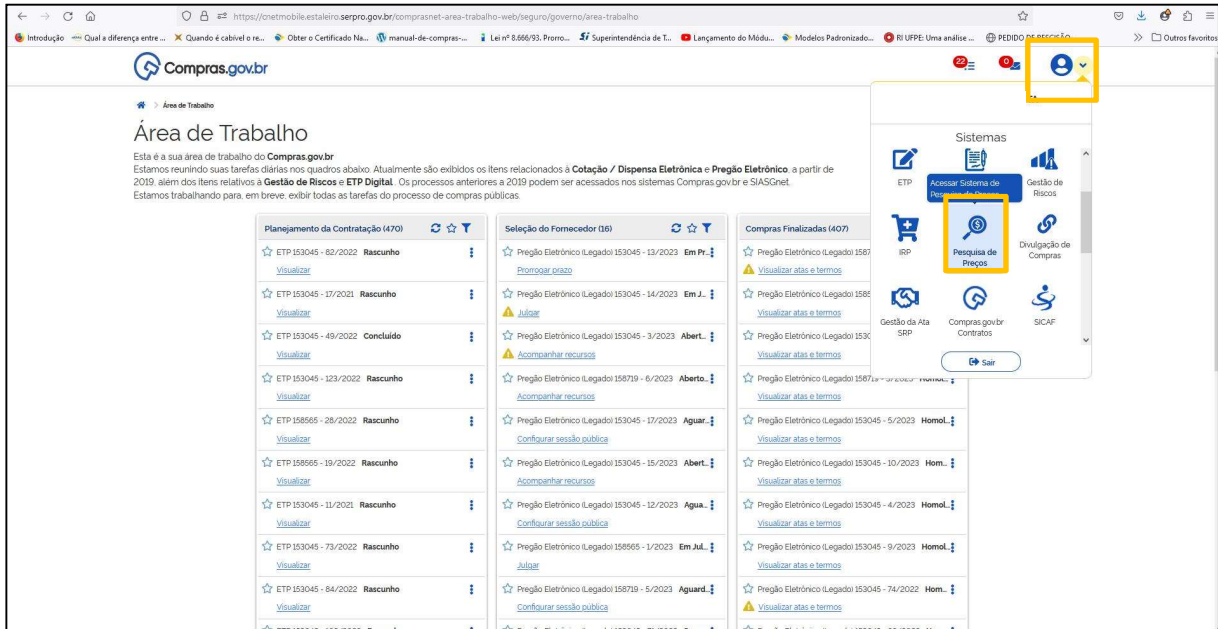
https://cnetmobile.estaleiro.serpro.gov.br/comprasnet-area-trabalho-web/seguro/governo/area-trabalho

Introdução Qual a diferença entre ... Quando é cabível o re... Obter o Certificado Na... manual-de-compras-... Lei nº 8.666/93. Prorro... Superintendência de T... Lançamento do Módu... Modelos Padronizado... RI UFPE: Uma análise ... PEDIDO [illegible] Outros favoritos

Compras.gov.br

22 0

Área de Trabalho

Área de Trabalho

Esta é a sua área de trabalho do **Compras.gov.br**
Estamos reunindo suas tarefas diárias nos quadros abaixo. Atualmente são exibidos os itens relacionados à **Cotação / Dispensa Eletrônica** e **Pregão Eletrônico**, a partir de 2019, além dos itens relativos à **Gestão de Riscos** e **ETP Digital**. Os processos anteriores a 2019 podem ser acessados nos sistemas Compras.gov.br e SIASGnet.
Estamos trabalhando para, em breve, exibir todas as tarefas do processo de compras públicas.

Planejamento da Contratação (470)
ETP 153045 - 82/2022 Rascunho
Visualizar
ETP 153045 - 17/2021 Rascunho
Visualizar
ETP 153045 - 49/2022 Concluído
Visualizar
ETP 153045 - 123/2022 Rascunho
Visualizar
ETP 158565 - 28/2022 Rascunho
Visualizar
ETP 158565 - 19/2022 Rascunho
Visualizar
ETP 153045 - 11/2021 Rascunho
Visualizar
ETP 153045 - 73/2022 Rascunho
Visualizar
ETP 153045 - 84/2022 Rascunho
Visualizar

Seleção do Fornecedor (16)
Pregão Eletrônico (Legado) 153045 - 13/2023 Em Pr...
Prorrogar prazo
Pregão Eletrônico (Legado) 153045 - 14/2023 Em J...
Julgar
Pregão Eletrônico (Legado) 153045 - 3/2023 Abert...
Acompanhar recursos
Pregão Eletrônico (Legado) 158719 - 6/2023 Aberto...
Acompanhar recursos
Pregão Eletrônico (Legado) 153045 - 17/2023 Aguar...
Configurar sessão pública
Pregão Eletrônico (Legado) 153045 - 15/2023 Abert...
Acompanhar recursos
Pregão Eletrônico (Legado) 153045 - 12/2023 Agua...
Configurar sessão pública
Pregão Eletrônico (Legado) 158565 - 1/2023 Em Jul...
Julgar
Pregão Eletrônico (Legado) 158719 - 5/2023 Aguard...
Configurar sessão pública

Compras Finalizadas (407)
Pregão Eletrônico (Legado) 1587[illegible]
Visualizar atas e termos
Pregão Eletrônico (Legado) 158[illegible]
Visualizar atas e termos
Pregão Eletrônico (Legado) 153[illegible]
Visualizar atas e termos
Pregão Eletrônico (Legado) 15871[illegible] Homol...
Visualizar atas e termos
Pregão Eletrônico (Legado) 153045 - 5/2023 Homol...
Visualizar atas e termos
Pregão Eletrônico (Legado) 153045 - 10/2023 Hom...
Visualizar atas e termos
Pregão Eletrônico (Legado) 153045 - 4/2023 Homol...
Visualizar atas e termos
Pregão Eletrônico (Legado) 153045 - 9/2023 Homol...
Visualizar atas e termos
Pregão Eletrônico (Legado) 153045 - 74/2022 Hom...
Visualizar atas e termos

Sistemas
ETP
Acessar Sistema de Pesquisa de Preços
Gestão de Riscos
IRP
Pesquisa de Preços
Divulgação de Compras
Gestão da Ata SRP
Compras.gov.br Contratos
SICAF
Sair